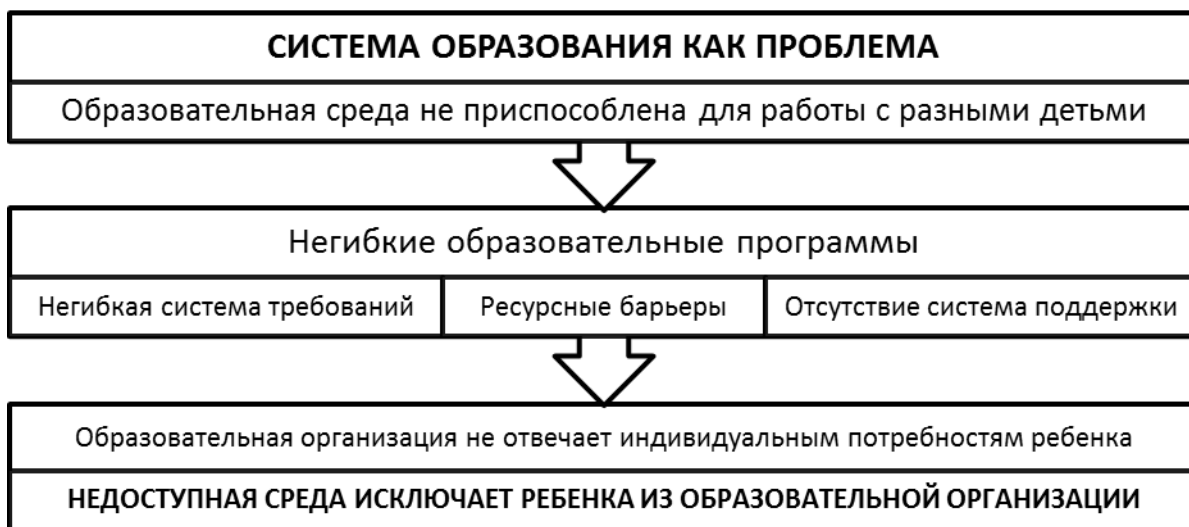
СИСТЕМА ОБРАЗОВАНИЯ КАК ПРОБЛЕМА

Образовательная среда не приспособлена для работы с разными детьми

Негибкие образовательные программы

Негибкая система требований

Ресурсные барьеры

Отсутствие система поддержки

Образовательная организация не отвечает индивидуальным потребностям ребенка

НЕДОСТУПНАЯ СРЕДА ИСКЛЮЧАЕТ РЕБЕНКА ИЗ ОБРАЗОВАТЕЛЬНОЙ ОРГАНИЗАЦИИ